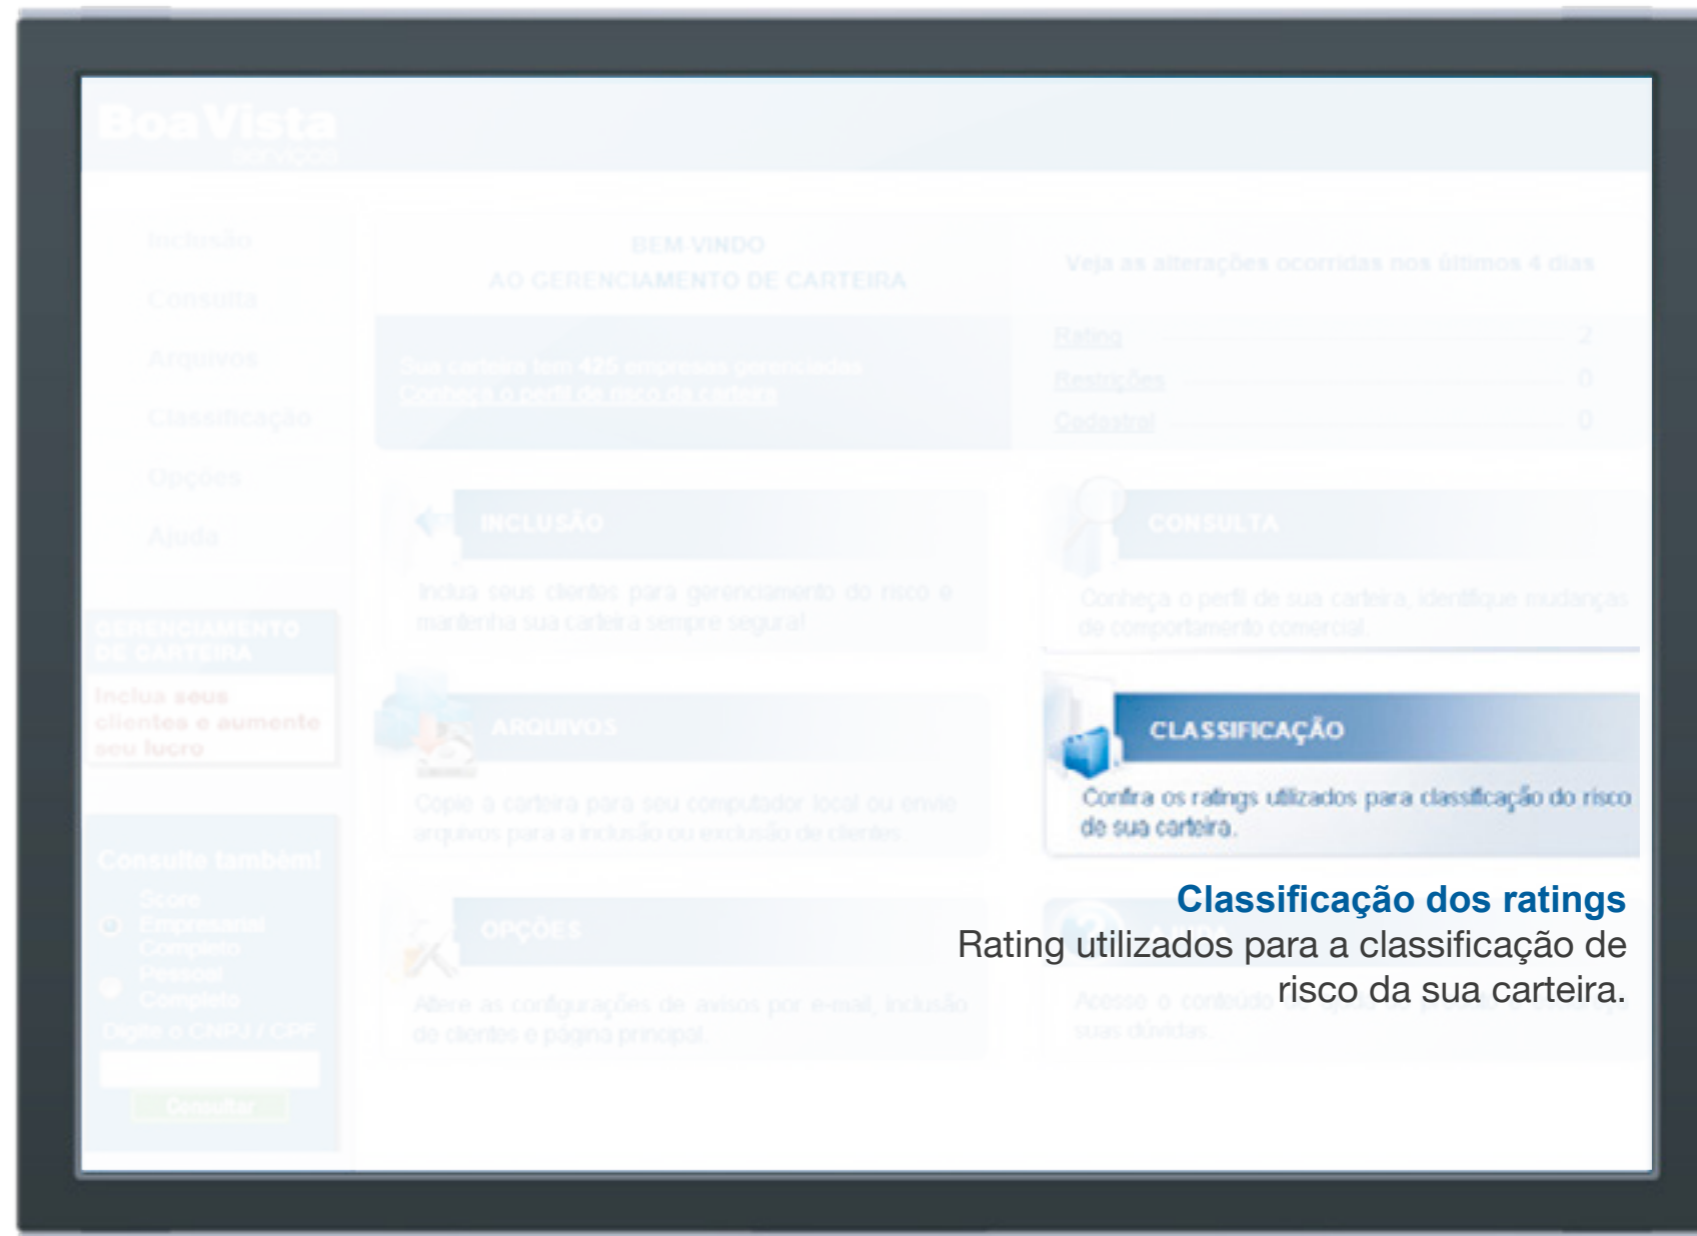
BoaVista
SERVIÇOS

Inclusão
Consulta
Arquivos
Classificação
Opções
Ajuda

GERENCIAMENTO DE CARTEIRA
Inclua seus clientes e aumente seu lucro

Consulte também!
Score Empresarial Completo
Pessoal Completo
Digite o CNPJ / CPF
Consultar

BEM VINDO
AO GERENCIAMENTO DE CARTEIRA

Sua carteira tem 425 empresas gerenciadas
Conheça o perfil de risco da carteira

Veja as alterações ocorridas nos últimos 4 dias

| Rating | 2 |
|---|---|
| Restrições | 0 |
| Cadastral | 0 |

INCLUSÃO
Inclua seus clientes para gerenciamento do risco e mantenha sua carteira sempre segura!

CONSULTA
Conheça o perfil de sua carteira, identifique mudanças de comportamento comercial.

ARQUIVOS
Copie a carteira para seu computador local ou envie arquivos para a inclusão ou exclusão de clientes.

CLASSIFICAÇÃO
Confira os ratings utilizados para classificação do risco de sua carteira.

OPÇÕES
Altere as configurações de avisos por e-mail, inclusão de clientes e página principal.

Acesse o conteúdo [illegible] suas dúvidas.

Classificação dos ratings
Rating utilizados para a classificação de risco da sua carteira.